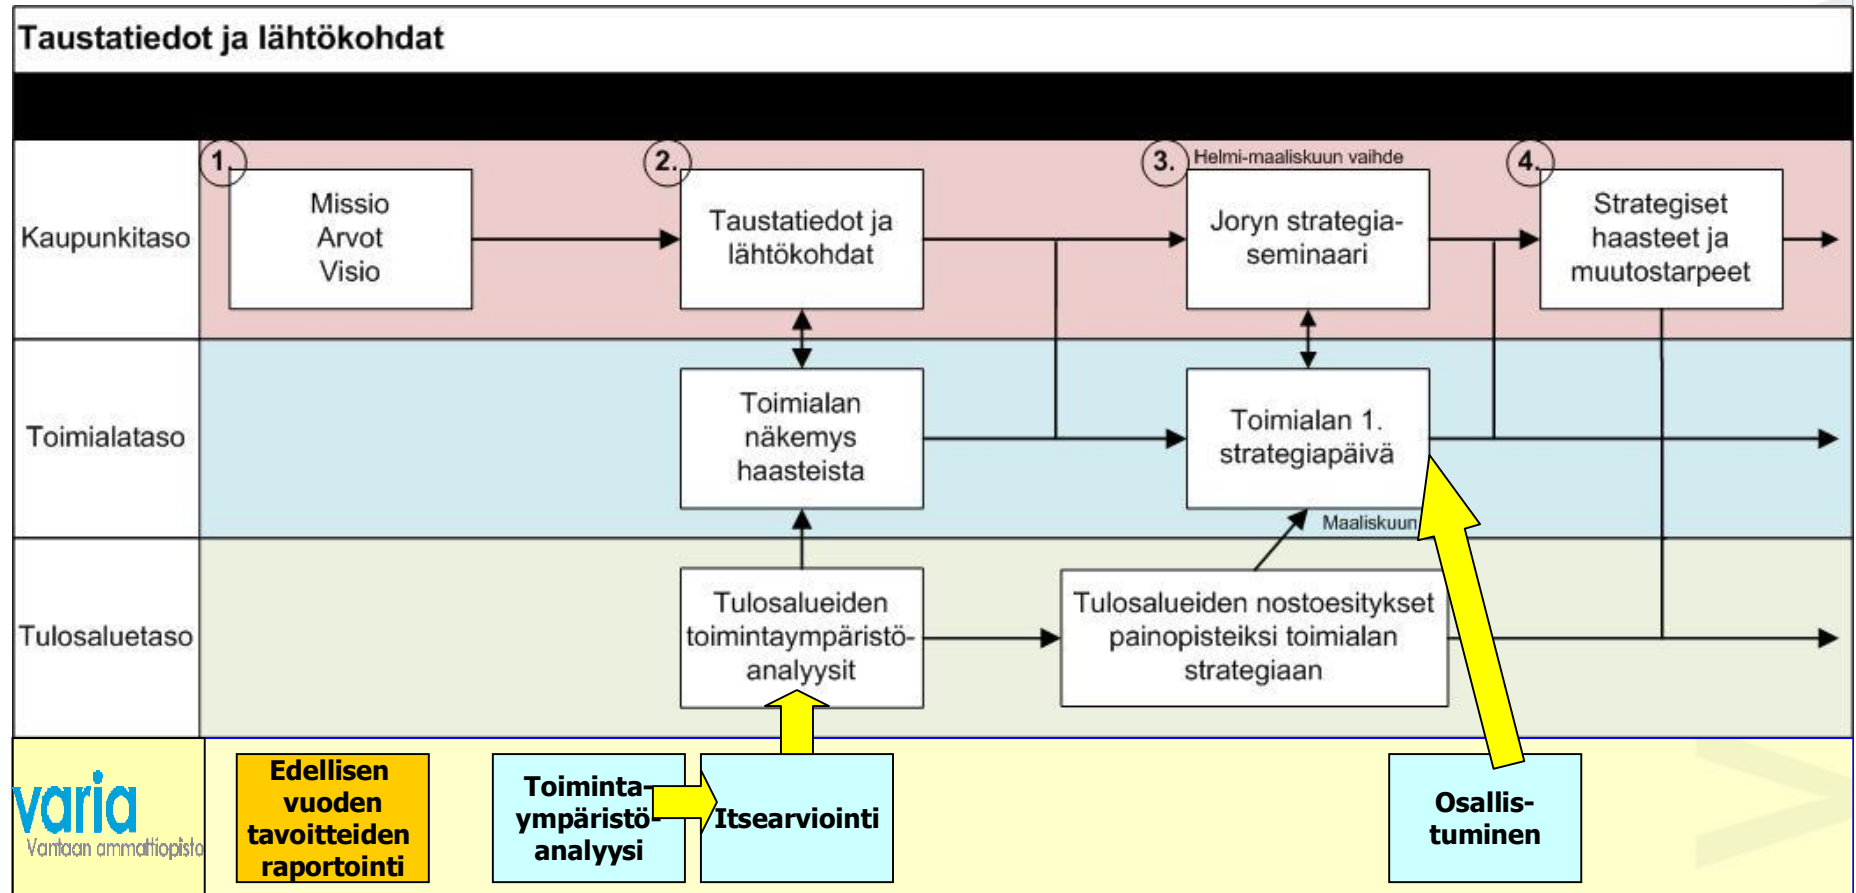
Taustatiedot ja lähtökohdat

Kaupunkitaso

Toimialataso

Tulosaluetaso

1.

Missio
Arvot
Visio

2.

Taustatiedot ja lähtökohdat

3.

Helmi-maaliskuun vaihde

Joryn strategiaseminaari

4.

Strategiset haasteet ja muutostarpeet

Toimialan näkemys haasteista

Toimialan 1. strategiapäivä

Maaliskuun

Tulosalueiden toimintaympäristöanalyysit

Tulosalueiden nostoesitykset painopisteiksi toimialan strategiaan

varia
Vantaan ammattiopisto

Edellisen vuoden tavoitteiden raportointi

Toimintaympäristöanalyysi

Itsearviointi

Osallistuminen